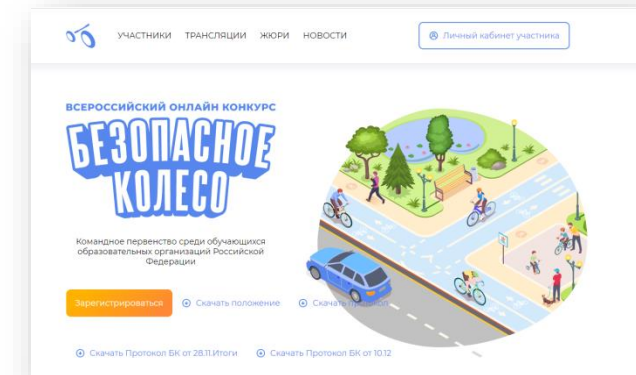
УЧАСТНИКИ ТРАНСЛЯЦИИ ЖЮРИ НОВОСТИ

Личный кабинет участника

ВСЕРОССИЙСКИЙ ОНЛАЙН КОНКУРС

БЕЗОПАСНОЕ КОЛЕСО

Командное первенство среди обучающихся образовательных организаций Российской Федерации

Зарегистрироваться

Скачать положение

Скачать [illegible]

Скачать Протокол БК от 28.11.Итоги

Скачать Протокол БК от 10.12